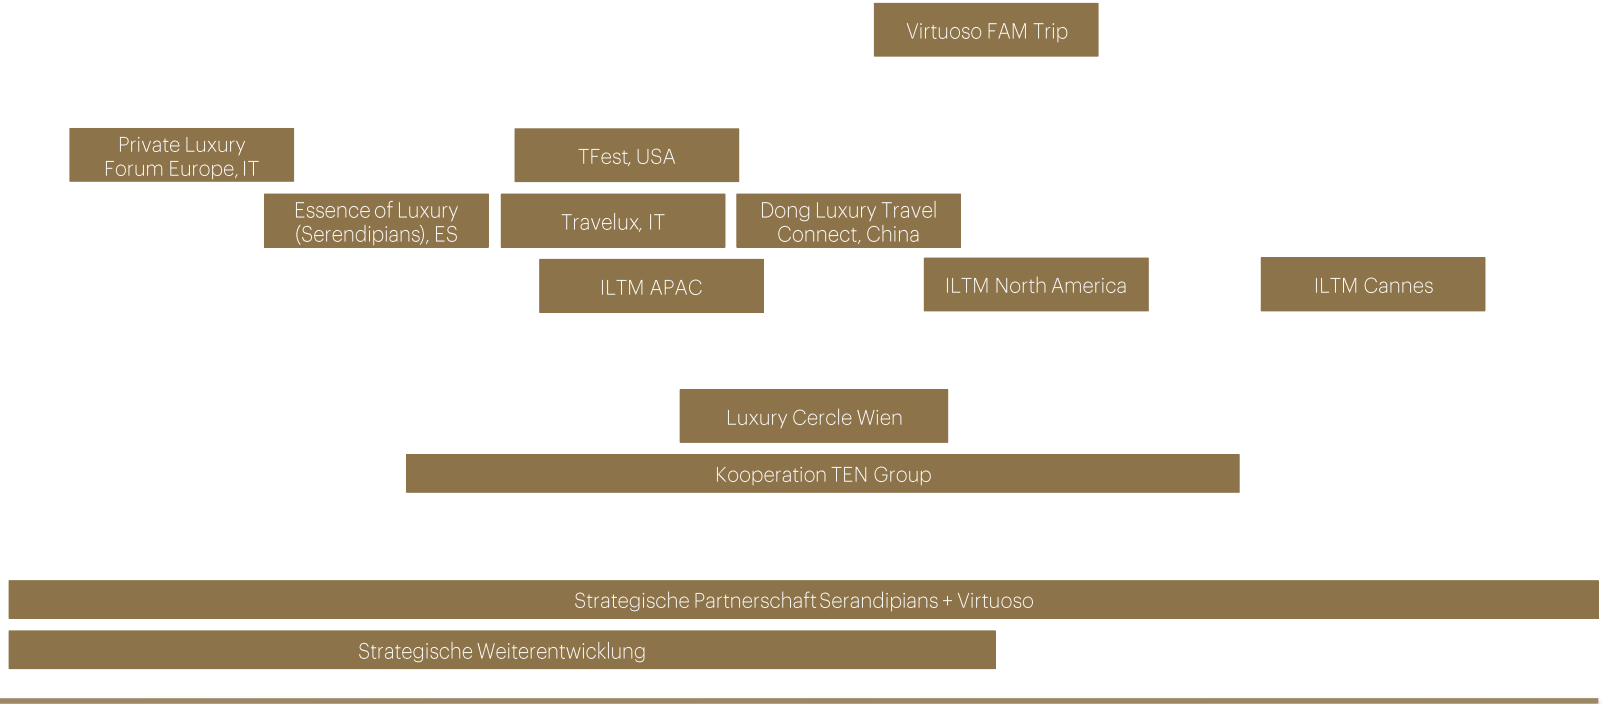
Virtuoso FAM Trip

Private Luxury Forum Europe, IT

TFest, USA

Essence of Luxury (Serendipians), ES

Travelux, IT

Dong Luxury Travel Connect, China

ILTM APAC

ILTM North America

ILTM Cannes

Luxury Cercle Wien

Kooperation TEN Group

Strategische Partnerschaft Serandipians + Virtuoso

Strategische Weiterentwicklung